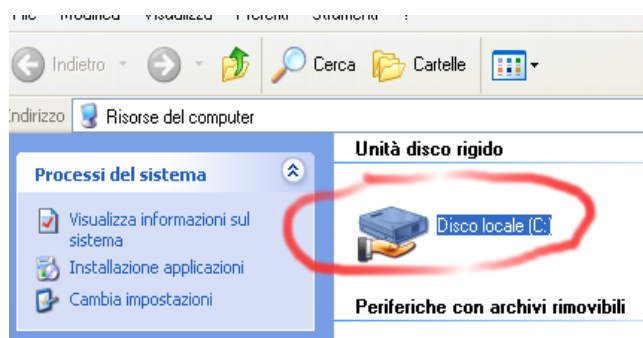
File Modifica Visualizza Preferiti Strumenti ?

Indietro Cerca Cartelle

Indirizzo Risorse del computer

Processi del sistema

Visualizza informazioni sul sistema

Installazione applicazioni

Cambia impostazioni

Unità disco rigido

Disco locale (C:)

Periferiche con archivi rimovibili